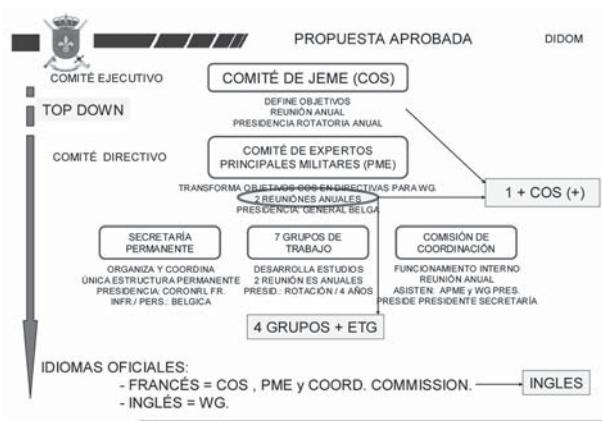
PROPUESTA APROBADA

DIDOM

COMITÉ EJECUTIVO

COMITÉ DE JEME (COS)

DEFINE OBJETIVOS
REUNIÓN ANUAL
PRESIDENCIA ROTATORIA ANUAL

TOP DOWN

COMITÉ DIRECTIVO

COMITÉ DE EXPERTOS PRINCIPALES MILITARES (PME)

TRANSFORMA OBJETIVOS COS EN DIRECTIVAS PARA WG.
2 REUNIONES ANUALES
PRESIDENCIA: GENERAL BELGA

1 + COS (+)

SECRETARÍA PERMANENTE

ORGANIZA Y COORDINA
ÚNICA ESTRUCTURA PERMANENTE
PRESIDENCIA: CORONRL FR.
INFR./ PERS.: BELGICA

7 GRUPOS DE TRABAJO

DESARROLLA ESTUDIOS
2 REUNIÓN ES ANUALES
PRESID.: ROTACIÓN / 4 AÑOS

COMISIÓN DE COORDINACIÓN

FUNCIONAMIENTO INTERNO
REUNIÓN ANUAL
ASISTEN: APME y WG PRES.
PRESIDE PRESIDENTE SECRETARÍA

4 GRUPOS + ETG

IDIOMAS OFICIALES:
- FRANCÉS = COS , PME y COORD. COMMISSION.
- INGLÉS = WG.

INGLES